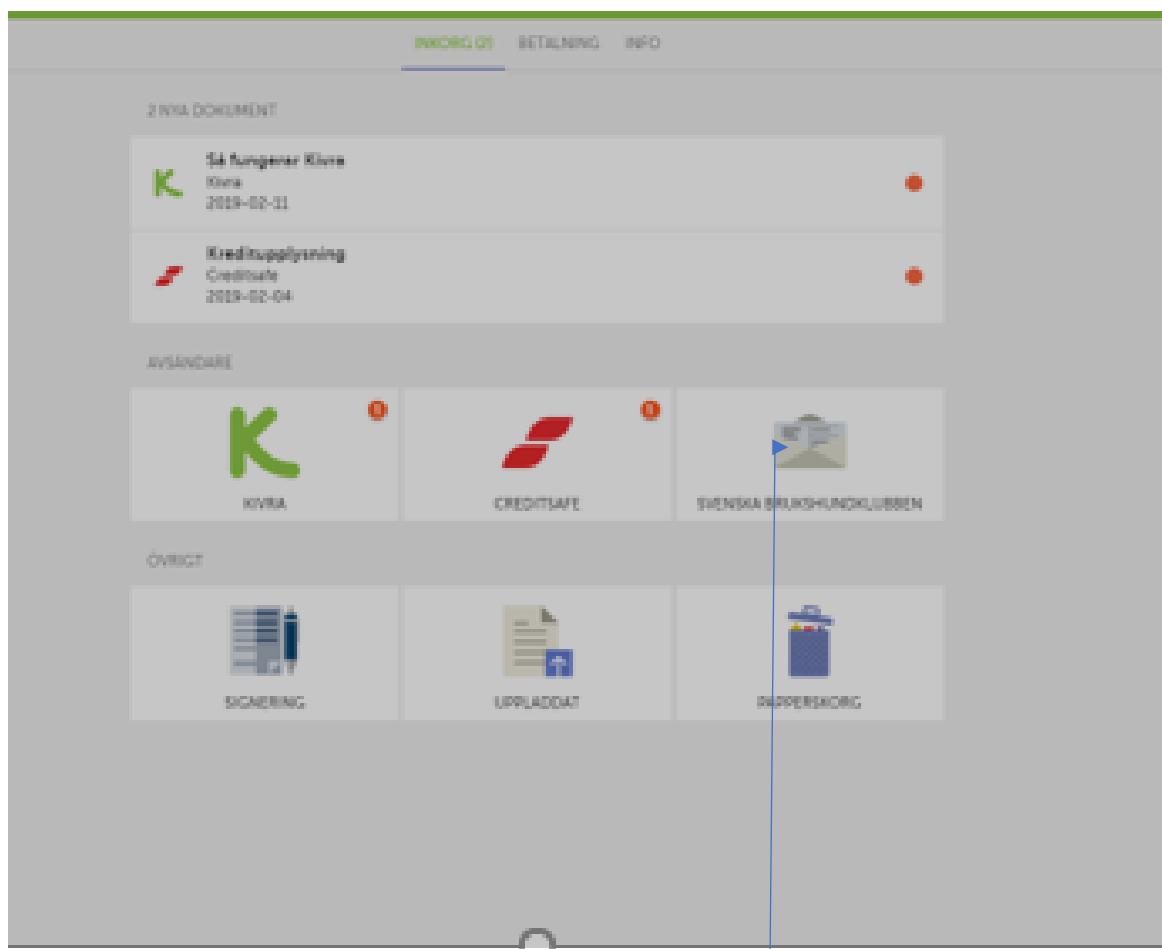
INKORG (2) BETALNING INFO

2 NYA DOKUMENT

Så fungerar Kivra
Kivra
2019-02-11

Kreditupplysning
Creditsafe
2019-02-04

AVSÄNDARE

KIVRA

CREDITSAFE

SVENSKA BRUKSHUNDKLUBBEN

ÖVRIGT

SIGNERING

UPPLADDAT

PAPPERSKORG